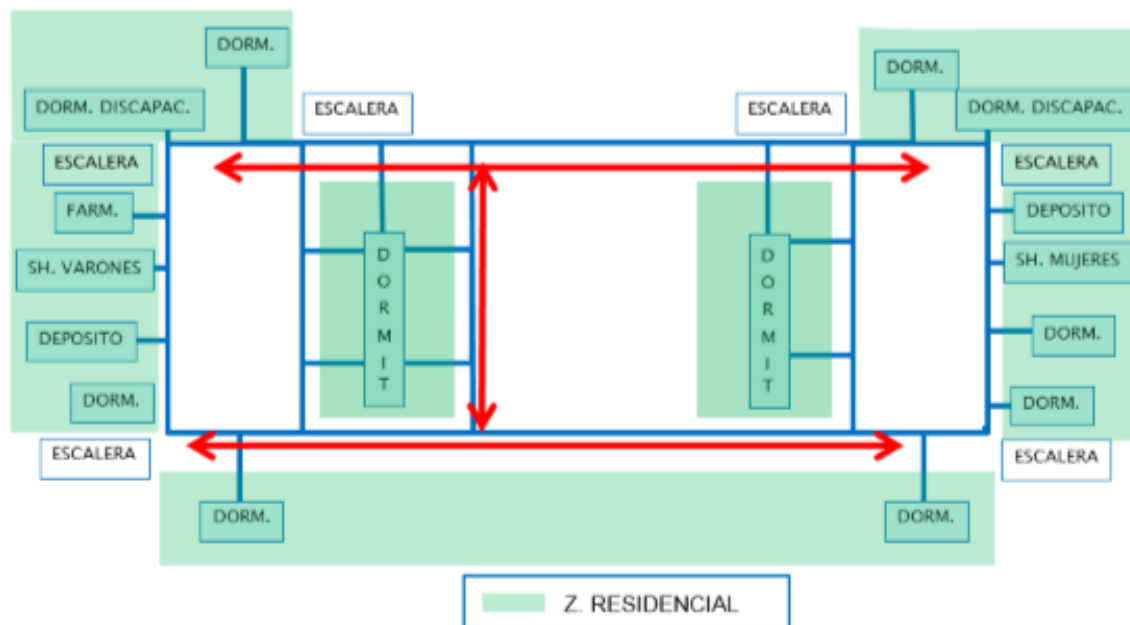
DORM.

DORM. DISCAPAC.

ESCALERA

ESCALERA

DORM.

DORM. DISCAPAC.

ESCALERA

FARM.

SH. VARONES

DEPOSITO

DORM.

D O R M I T

D O R M I T

ESCALERA

DEPOSITO

SH. MUJERES

DORM.

DORM.

ESCALERA

ESCALERA

DORM.

DORM.

Z. RESIDENCIAL